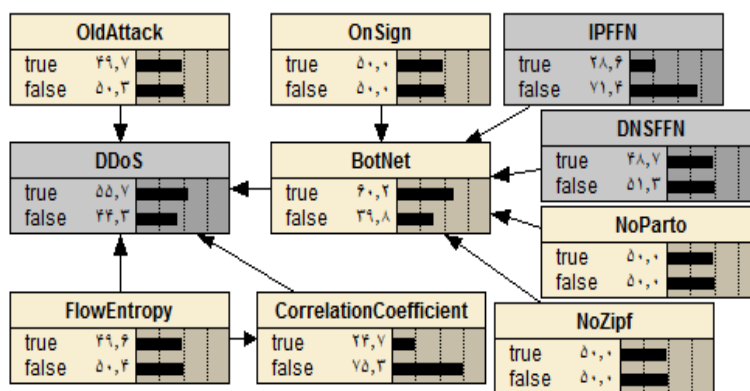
OldAttack
true ۴۹,۷
false ۵۰,۳

OnSign
true ۵۰,۰
false ۵۰,۰

IPFFN
true ۲۸,۶
false ۷۱,۴

DNSFFN
true ۴۸,۷
false ۵۱,۳

DDoS
true ۵۵,۷
false ۴۴,۳

BotNet
true ۶۰,۲
false ۳۹,۸

NoParto
true ۵۰,۰
false ۵۰,۰

FlowEntropy
true ۴۹,۶
false ۵۰,۴

CorrelationCoefficient
true ۲۴,۷
false ۷۵,۳

NoZipf
true ۵۰,۰
false ۵۰,۰